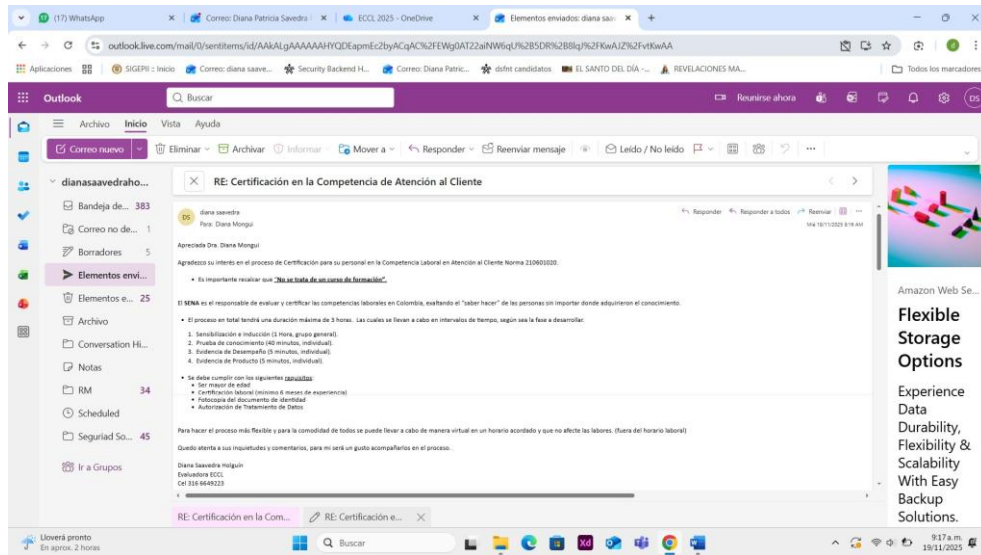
(17) WhatsApp
Correo: Diana Patricia Savedra
ECCL 2025 - OneDrive
Elementos enviados: diana saav
outlook.live.com/mail/0/sentitems/id/AAkALgAAAAAAHYQDEapmEc2byACqAC%2FEWg0AT22aiNW6qU%2B5DR%2B8lqJ%2FKwAJZ%2FvtKwAA
Aplicaciones
SIGEPII :: Inicio
Correo: diana saave...
Security Backend H...
Correo: Diana Patric...
dsfnt candidatos
EL SANTO DEL DÍA -...
REVELACIONES MA...
Todos los marcadores

Outlook
Buscar
Reunirse ahora

Archivo Inicio Vista Ayuda
Correo nuevo
Eliminar
Archivar
Informar
Mover a
Responder
Reenviar mensaje
Leído / No leído

dianasaavedraho...
Bandeja de... 383
Correo no de... 1
Borradores 5
Elementos envi...
Elementos e... 25
Archivo
Conversation Hi...
Notas
RM 34
Scheduled
Seguridad So... 45
Ir a Grupos

RE: Certificación en la Competencia de Atención al Cliente

diana saavedra
Para: Diana Mongui
Responder Responder a todos Reenviar
Mié 19/11/2025 8:18 AM

Apreciada Dra. Diana Mongui

Agradezco su interés en el proceso de Certificación para su personal en la Competencia Laboral en Atención al Cliente Norma 210601020.

• Es importante recalcar que "No se trata de un curso de formación".

El SENA es el responsable de evaluar y certificar las competencias laborales en Colombia, exaltando el "saber hacer" de las personas sin importar donde adquirieron el conocimiento.

• El proceso en total tendrá una duración máxima de 3 horas. Las cuales se llevan a cabo en intervalos de tiempo, según sea la fase a desarrollar.

1. Sensibilización e Inducción (1 Hora, grupo general).
2. Prueba de conocimiento (40 minutos, individual).
3. Evidencia de Desempeño (5 minutos, individual).
4. Evidencia de Producto (5 minutos, individual).

• Se debe cumplir con los siguientes requisitos:
• Ser mayor de edad
• Certificación laboral (mínimo 6 meses de experiencia)
• Fotocopia del documento de identidad
• Autorización de Tratamiento de Datos

Para hacer el proceso más flexible y para la comodidad de todos se puede llevar a cabo de manera virtual en un horario acordado y que no afecte las labores. (fuera del horario laboral)

Quedo atenta a sus inquietudes y comentarios, para mí será un gusto acompañarlos en el proceso.

Diana Saavedra Holguín
Evaluadora ECCL
Cel 316 6649223

RE: Certificación en la Com...
RE: Certificación e...

Amazon Web Se...
Flexible Storage Options
Experience Data Durability, Flexibility & Scalability With Easy Backup Solutions.

Lloverá pronto
En aprox. 2 horas
Buscar
9:17 a.m.
19/11/2025